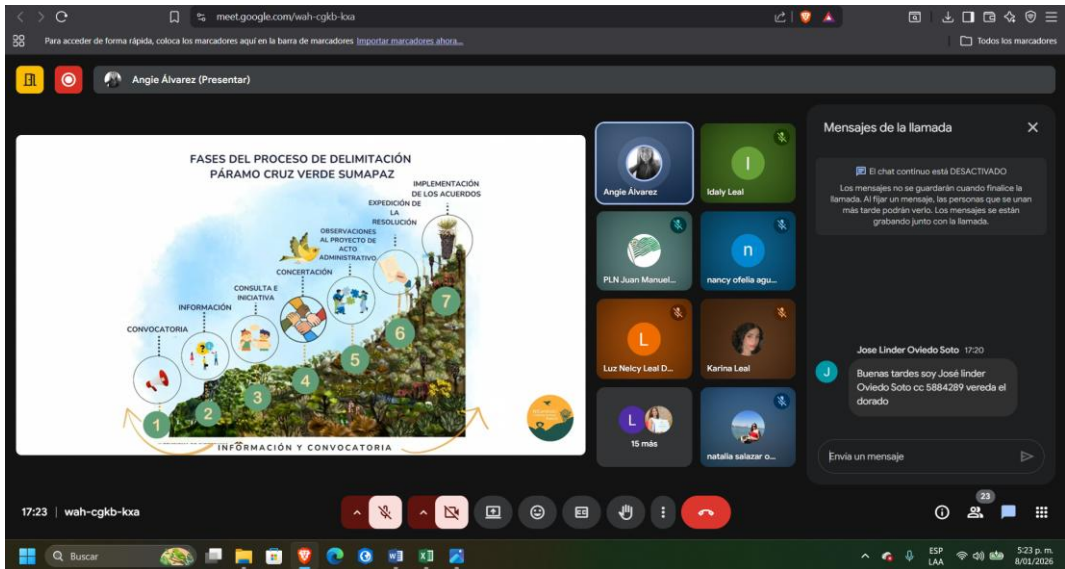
meet.google.com/wah-cgkb-kxa

Para acceder de forma rápida, coloca los marcadores aquí en la barra de marcadores Importar marcadores ahora...

Todos los marcadores

Angie Álvarez (Presentar)

FASES DEL PROCESO DE DELIMITACIÓN
PÁRAMO CRUZ VERDE SUMAPAZ

CONVOCATORIA
INFORMACIÓN
CONSULTA E INICIATIVA
CONCERTACIÓN
OBSERVACIONES AL PROYECTO DE ACTO ADMINISTRATIVO
EXPEDICIÓN DE LA RESOLUCIÓN
IMPLEMENTACIÓN DE LOS ACUERDOS

1 2 3 4 5 6 7

INFORMACIÓN Y CONVOCATORIA

Angie Álvarez
Idaly Leal
PLN Juan Manuel...
nancy ofelia agu...
Luz Nelcy Leal D...
Karina Leal
15 más
natalia salazar o...

Mensajes de la llamada

El chat continuo está DESACTIVADO

Los mensajes no se guardarán cuando finalice la llamada. Al fijar un mensaje, las personas que se unan más tarde podrán verlo. Los mensajes se están grabando junto con la llamada.

Jose Linder Oviedo Soto 17:20

Buenas tardes soy José linder Oviedo Soto cc 5884289 vereda el dorado

Envía un mensaje

17:23 | wah-cgkb-kxa

23

Buscar

ESP LAA

5:23 p. m.
8/01/2026